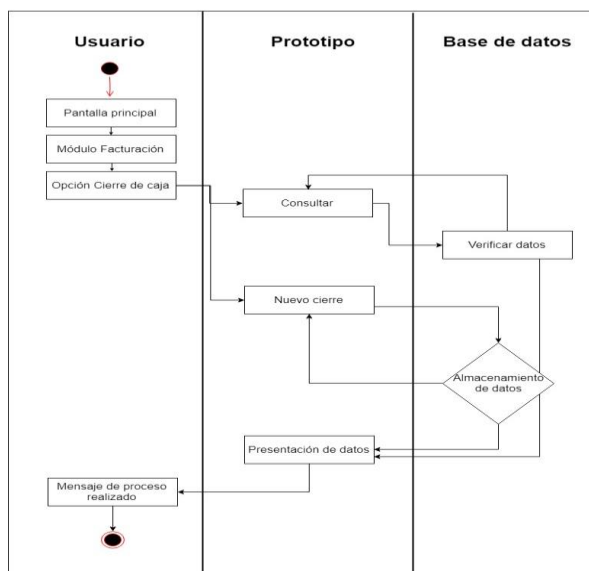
Usuario

Prototipo

Base de datos

Pantalla principal

Módulo Facturación

Opción Cierre de caja

Consultar

Verificar datos

Nuevo cierre

Almacenamiento de datos

Presentación de datos

Mensaje de proceso realizado